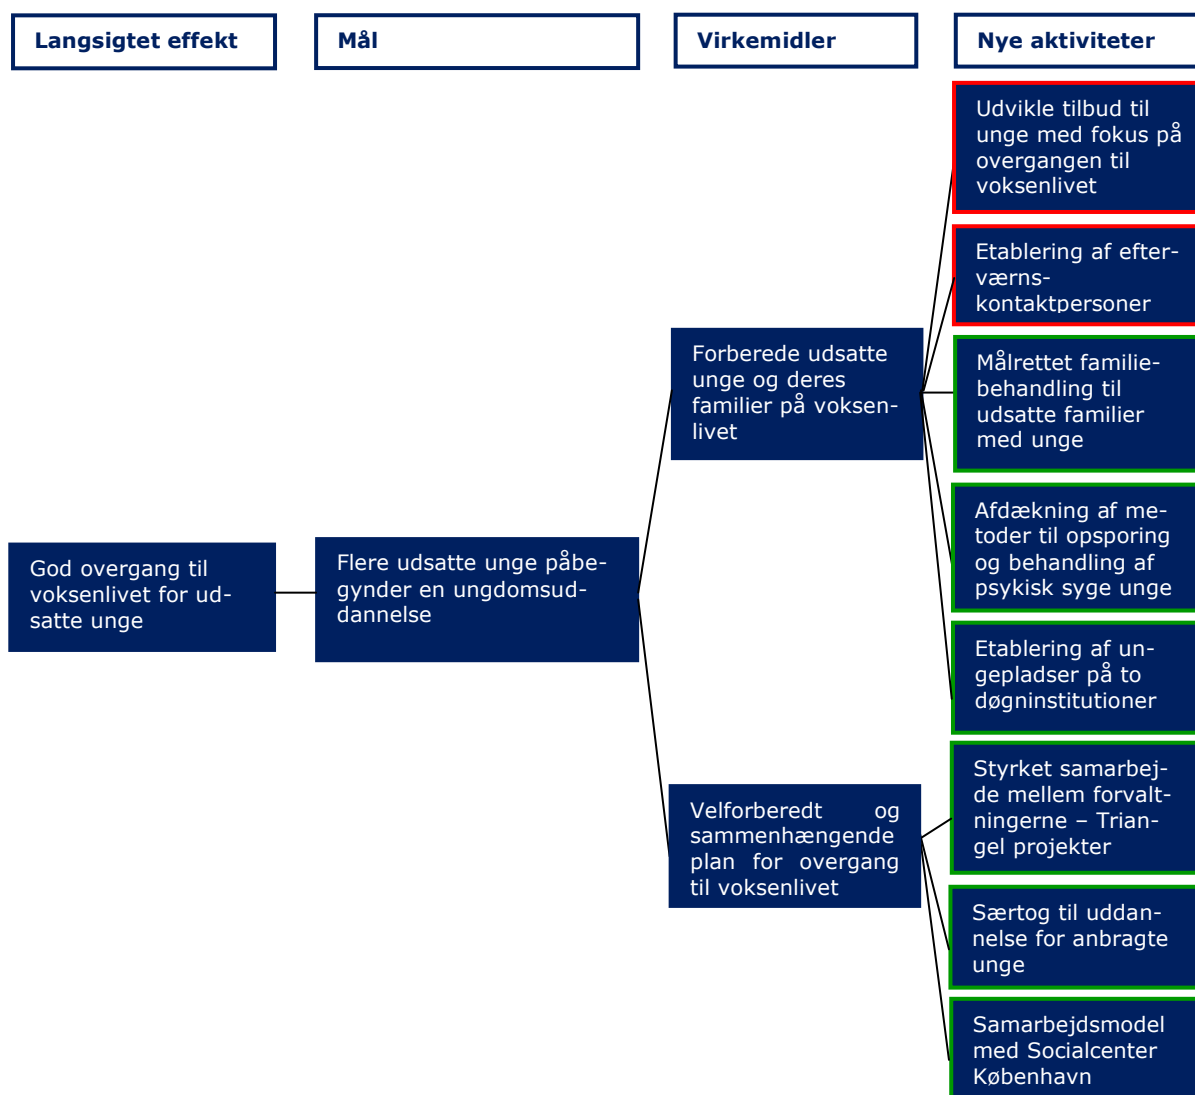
Langsigtet effekt

Mål

Virkemidler

Nye aktiviteter

Udvikle tilbud til unge med fokus på overgangen til voksenlivet

Etablering af efterværns-kontaktpersoner

Forberede udsatte unge og deres familier på voksenlivet

Målrettet familiebehandling til udsatte familier med unge

Afdækning af metoder til opsporing og behandling af psykisk syge unge

God overgang til voksenlivet for udsatte unge

Flere udsatte unge påbegynder en ungdomsuddannelse

Etablering af ungepladser på to døgninstitutioner

Styrket samarbejde mellem forvaltningerne – Triangel projekter

Velforberedt og sammenhængende plan for overgang til voksenlivet

Særtog til uddannelse for anbragte unge

Samarbejdsmodel med Socialcenter København